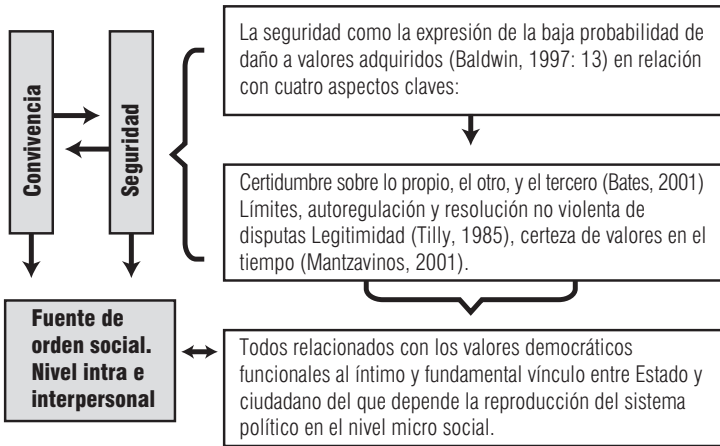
Convivencia

Seguridad

La seguridad como la expresión de la baja probabilidad de daño a valores adquiridos (Baldwin, 1997: 13) en relación con cuatro aspectos claves:

Certidumbre sobre lo propio, el otro, y el tercero (Bates, 2001) Límites, autoregulación y resolución no violenta de disputas Legitimidad (Tilly, 1985), certeza de valores en el tiempo (Mantzavinos, 2001).

Fuente de orden social. Nivel intra e interpersonal

Todos relacionados con los valores democráticos funcionales al íntimo y fundamental vínculo entre Estado y ciudadano del que depende la reproducción del sistema político en el nivel micro social.